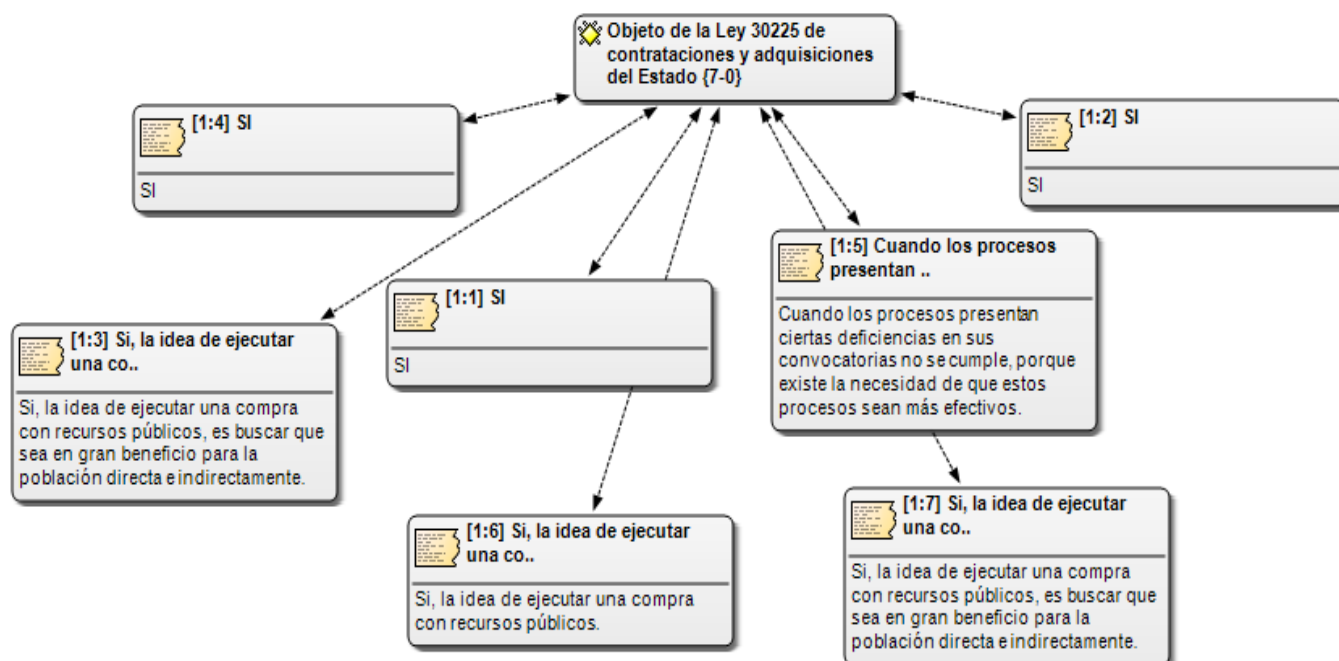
Objeto de la Ley 30225 de contrataciones y adquisiciones del Estado {7-0}

[1:4] SI

SI

[1:2] SI

SI

[1:5] Cuando los procesos presentan ..

Cuando los procesos presentan ciertas deficiencias en sus convocatorias no se cumple, porque existe la necesidad de que estos procesos sean más efectivos.

[1:3] Si, la idea de ejecutar una co..

Si, la idea de ejecutar una compra con recursos públicos, es buscar que sea en gran beneficio para la población directa e indirectamente.

[1:1] SI

SI

[1:6] Si, la idea de ejecutar una co..

Si, la idea de ejecutar una compra con recursos públicos.

[1:7] Si, la idea de ejecutar una co..

Si, la idea de ejecutar una compra con recursos públicos, es buscar que sea en gran beneficio para la población directa e indirectamente.